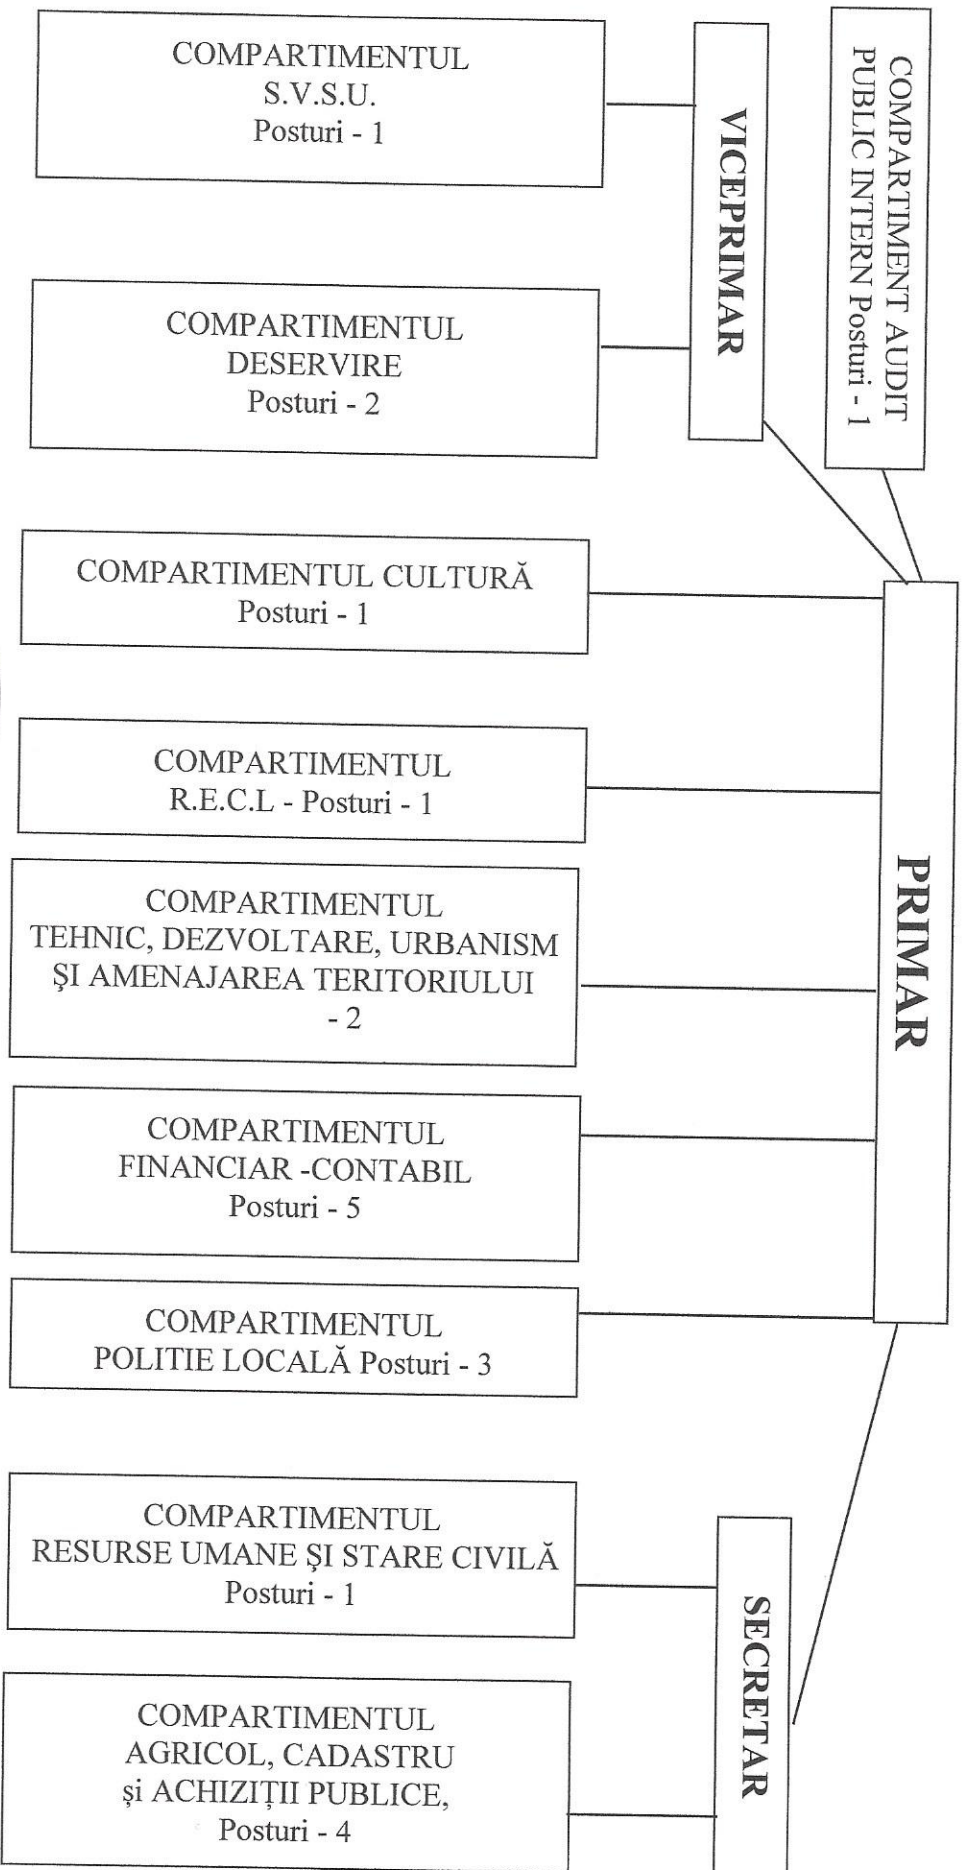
COMPARTIMENT AUDIT PUBLIC INTERN Posturi - 1

VICEPRIMAR

COMPARTIMENTUL S.V.S.U. Posturi - 1

COMPARTIMENTUL DESERVIRE Posturi - 2

PRIMAR

COMPARTIMENTUL CULTURĂ Posturi - 1

COMPARTIMENTUL R.E.C.L - Posturi - 1

COMPARTIMENTUL TEHNIC, DEZVOLTARE, URBANISM ŞI AMENAJAREA TERITORIULUI - 2

COMPARTIMENTUL FINANCIAR -CONTABIL Posturi - 5

COMPARTIMENTUL POLITIE LOCALĂ Posturi - 3

SECRETAR

COMPARTIMENTUL RESURSE UMANE ŞI STARE CIVILĂ Posturi - 1

COMPARTIMENTUL AGRICOL, CADASTRU și ACHIZIȚII PUBLICE, Posturi - 4